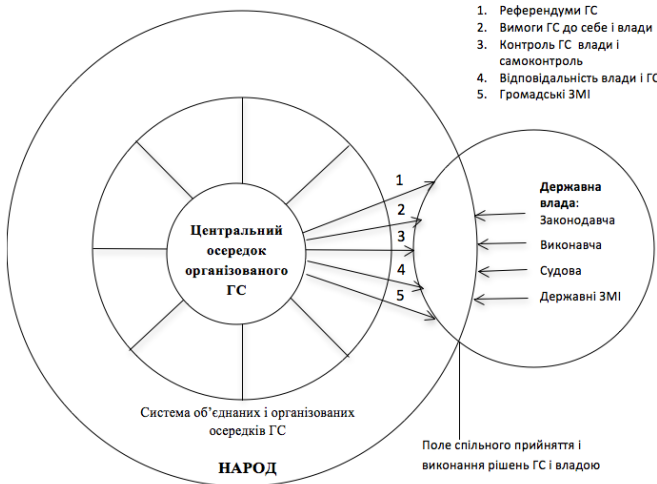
1. Референдуми ГС
2. Вимоги ГС до себе і влади
3. Контроль ГС влади і самоконтроль
4. Відповідальність влади і ГС
5. Громадські ЗМІ

Центральний осередок організованого ГС

1
2
3
4
5

Державна влада:
Законодавча
Виконавча
Судова
Державні ЗМІ

Система об'єднаних і організованих осередків ГС

Поле спільного прийняття і виконання рішень ГС і владою

НАРОД